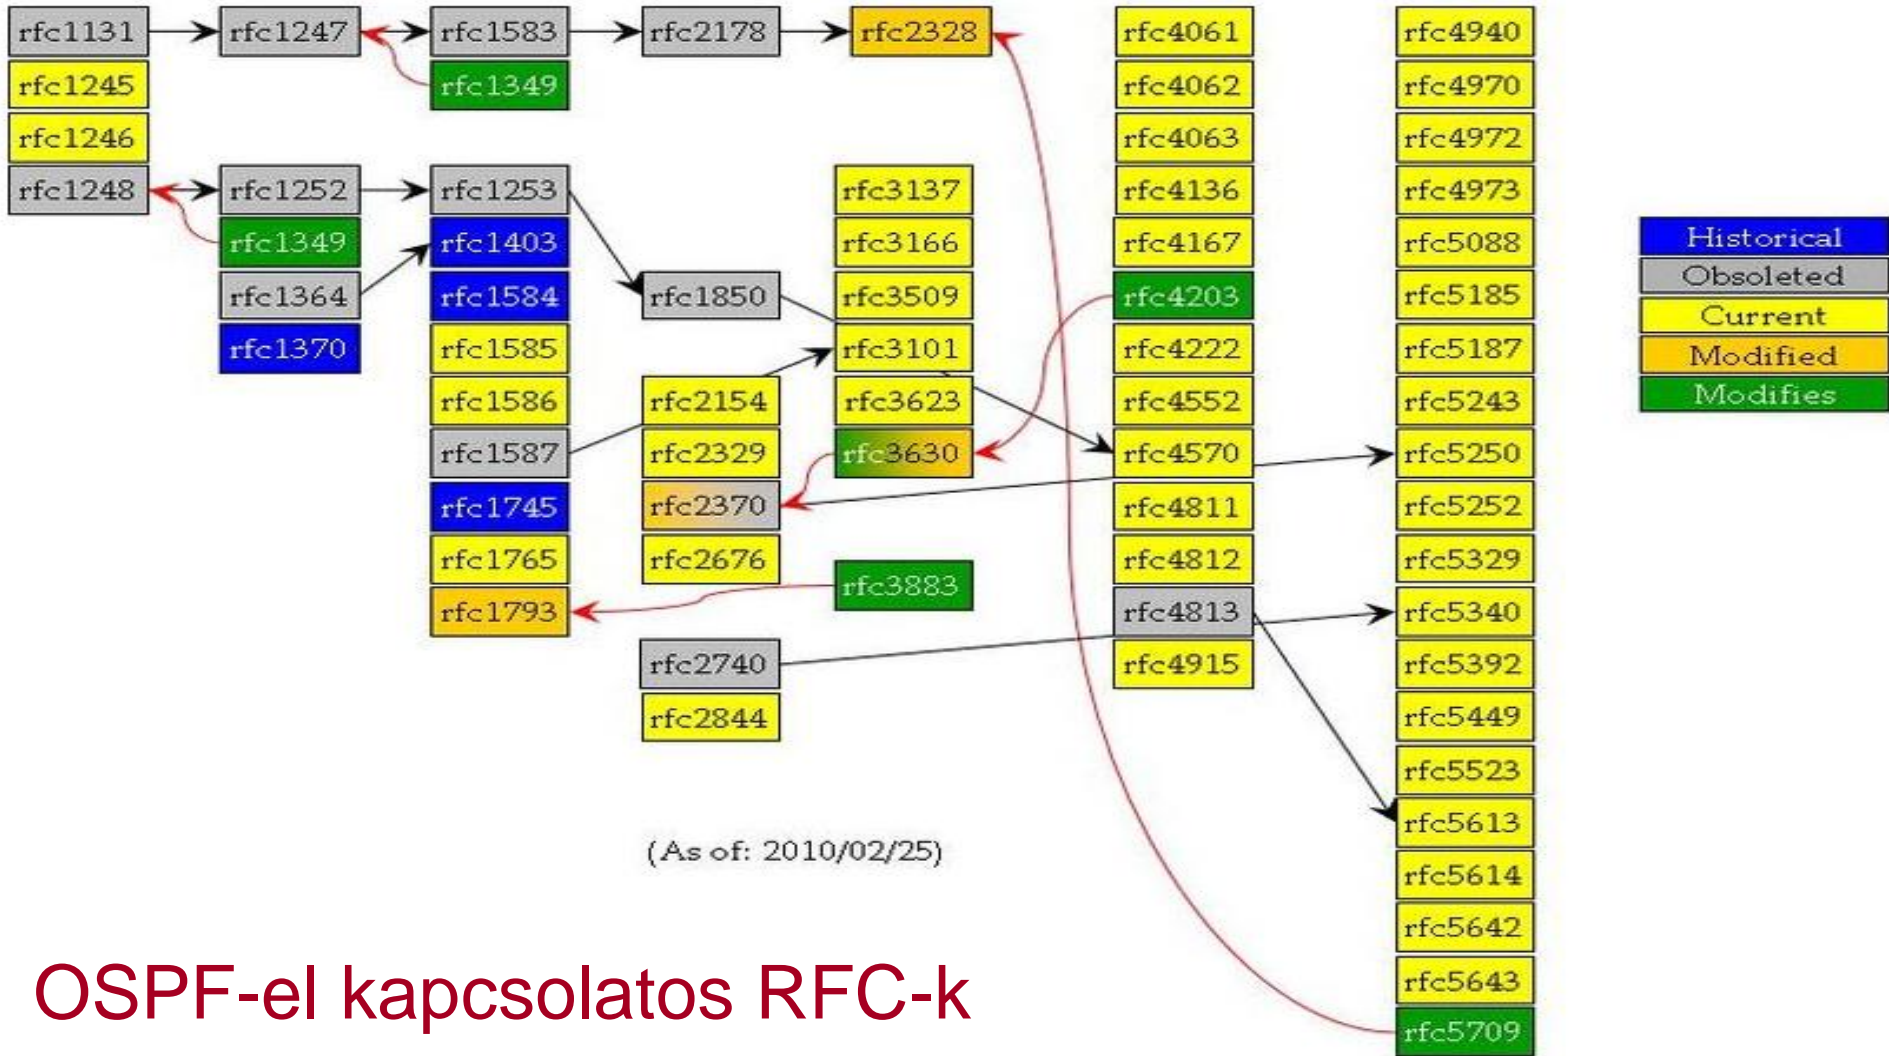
rfc1131
rfc1245
rfc1246
rfc1248

rfc1247
rfc1252
rfc1349
rfc1364
rfc1370

rfc1583
rfc1349
rfc1253
rfc1403
rfc1584
rfc1585
rfc1586
rfc1587
rfc1745
rfc1765
rfc1793

rfc2178
rfc1850
rfc2154
rfc2329
rfc2370
rfc2676
rfc2740
rfc2844

rfc2328
rfc3137
rfc3166
rfc3509
rfc3101
rfc3623
rfc3630
rfc3883

rfc4061
rfc4062
rfc4063
rfc4136
rfc4167
rfc4203
rfc4222
rfc4552
rfc4570
rfc4811
rfc4812
rfc4813
rfc4915

rfc4940
rfc4970
rfc4972
rfc4973
rfc5088
rfc5185
rfc5187
rfc5243
rfc5250
rfc5252
rfc5329
rfc5340
rfc5392
rfc5449
rfc5523
rfc5613
rfc5614
rfc5642
rfc5643
rfc5709

Historical
Obsoleted
Current
Modified
Modifies

(As of: 2010/02/25)

OSPF-el kapcsolatos RFC-k